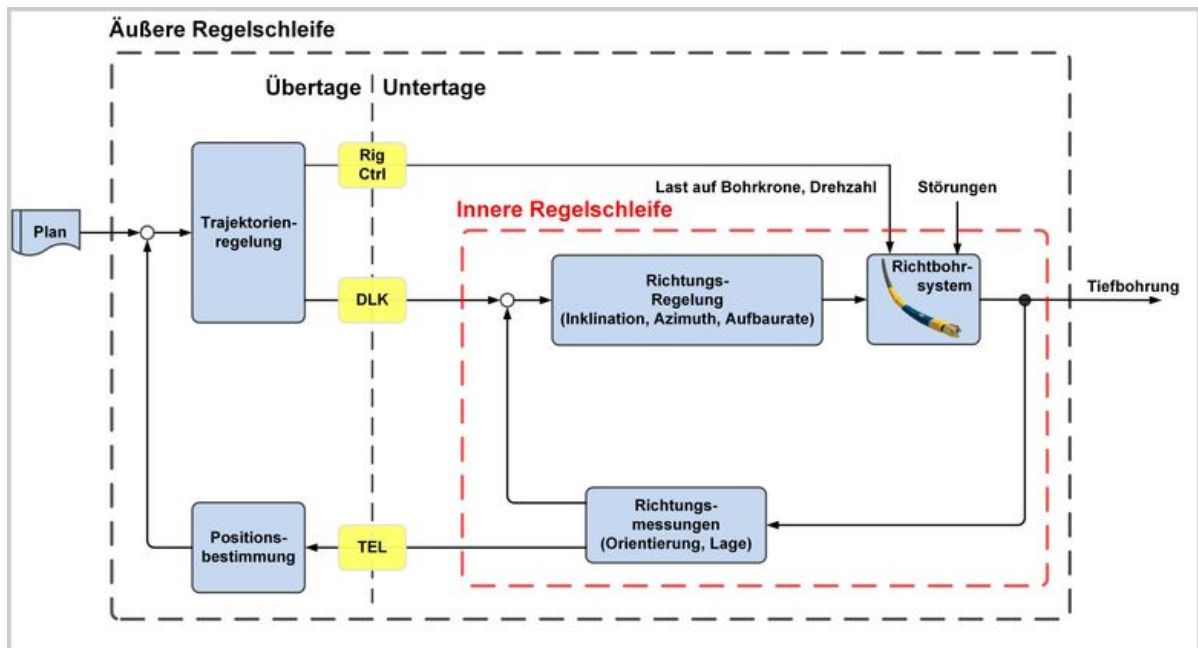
Äußere Regelschleife

Übertage

Untertage

Plan

Trajektorienregelung

Rig Ctrl

DLK

Last auf Bohrkrone, Drehzahl

Störungen

Innere Regelschleife

Richtungs-Regelung (Inklination, Azimuth, Aufbaurate)

Richtbohrsystem

Tiefbohrung

Richtungsmessungen (Orientierung, Lage)

TEL

Positionsbestimmung